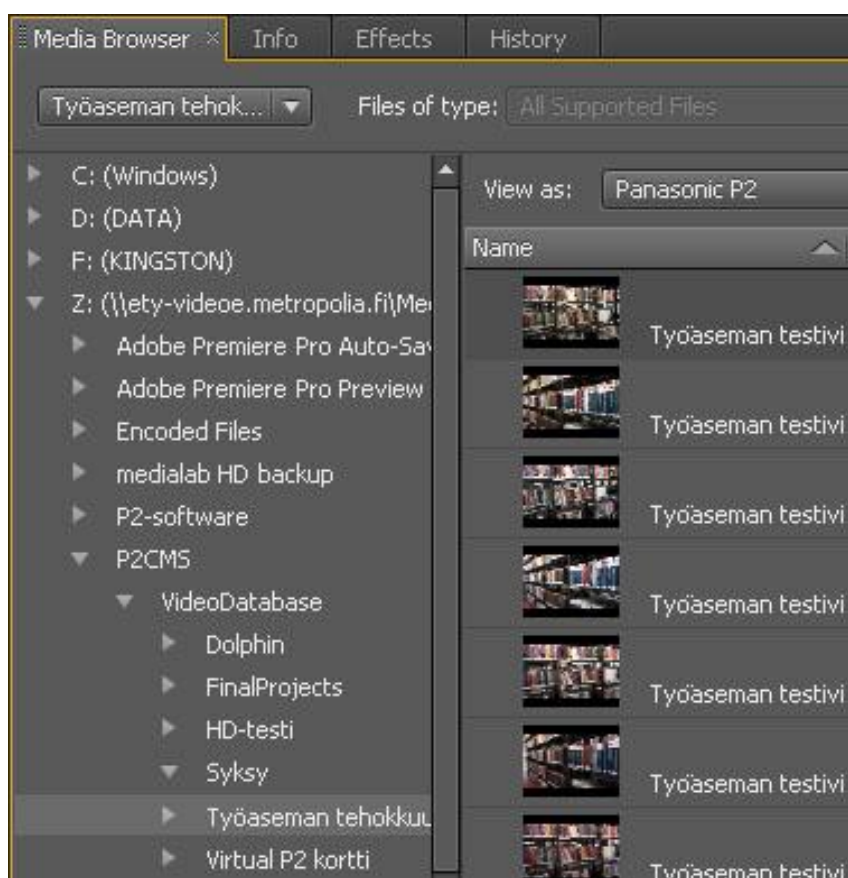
Media Browser × Info Effects History

Työaseman tehok... ▾ Files of type: All Supported Files

C: (Windows)
D: (DATA)
F: (KINGSTON)
Z: (\\ety-videoe.metropolia.fi\Me
Adobe Premiere Pro Auto-Sav
Adobe Premiere Pro Preview
Encoded Files
medialab HD backup
P2-software
P2CMS
VideoDatabase
Dolphin
FinalProjects
HD-testi
Syksy
Työaseman tehokku
Virtual P2 kortti

View as: Panasonic P2

Name

Työaseman testivi
Työaseman testivi
Työaseman testivi
Työaseman testivi
Työaseman testivi
Työaseman testivi
Työaseman testivi